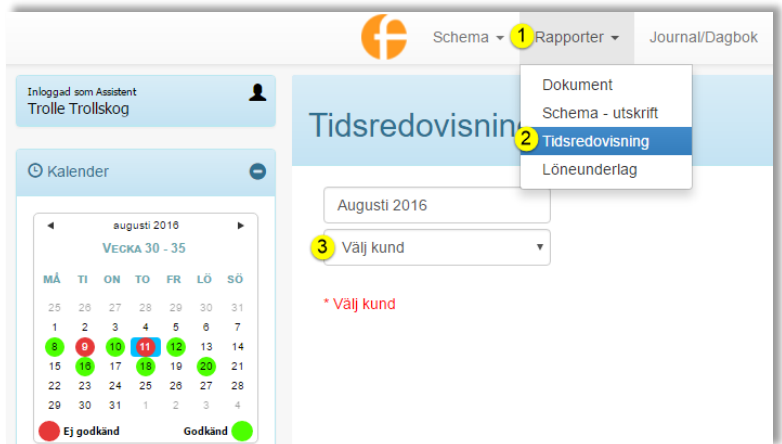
Schema ▾ 1 Rapporter ▾ Journal/Dagbok

Dokument
Schema - utskrift
2 Tidsredovisning
Löneunderlag

Inloggad som Assistent
Trolle Trollskog

Kalender

◂ augusti 2016 ▸
VECKA 30 - 35

| MÅ | TI | ON | TO | FR | LÖ | SÖ |
|---|---|---|---|---|---|---|
| 25 | 26 | 27 | 28 | 29 | 30 | 31 |
| 1 | 2 | 3 | 4 | 5 | 6 | 7 |
| 8 | 9 | 10 | 11 | 12 | 13 | 14 |
| 15 | 16 | 17 | 18 | 19 | 20 | 21 |
| 22 | 23 | 24 | 25 | 26 | 27 | 28 |
| 29 | 30 | 31 | 1 | 2 | 3 | 4 |

Ej godkänd Godkänd

Tidsredovisning

Augusti 2016
3 Välj kund

* Välj kund